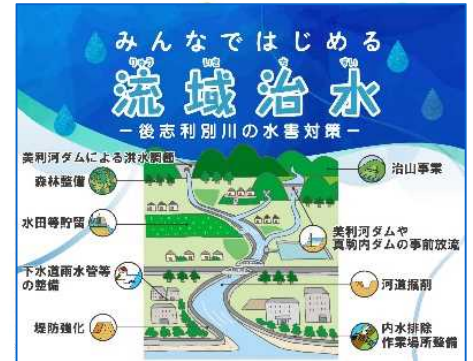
みんなではじめる
りゅう いき ち すい
流域治水
ー後志利別川の水害対策ー

美利河ダムによる洪水調節
森林整備
水田等貯留
下水道雨水管等の整備
堤防強化
治山事業
美利河ダムや真駒内ダムの事前放流
河道掘削
内水排除作業場所整備